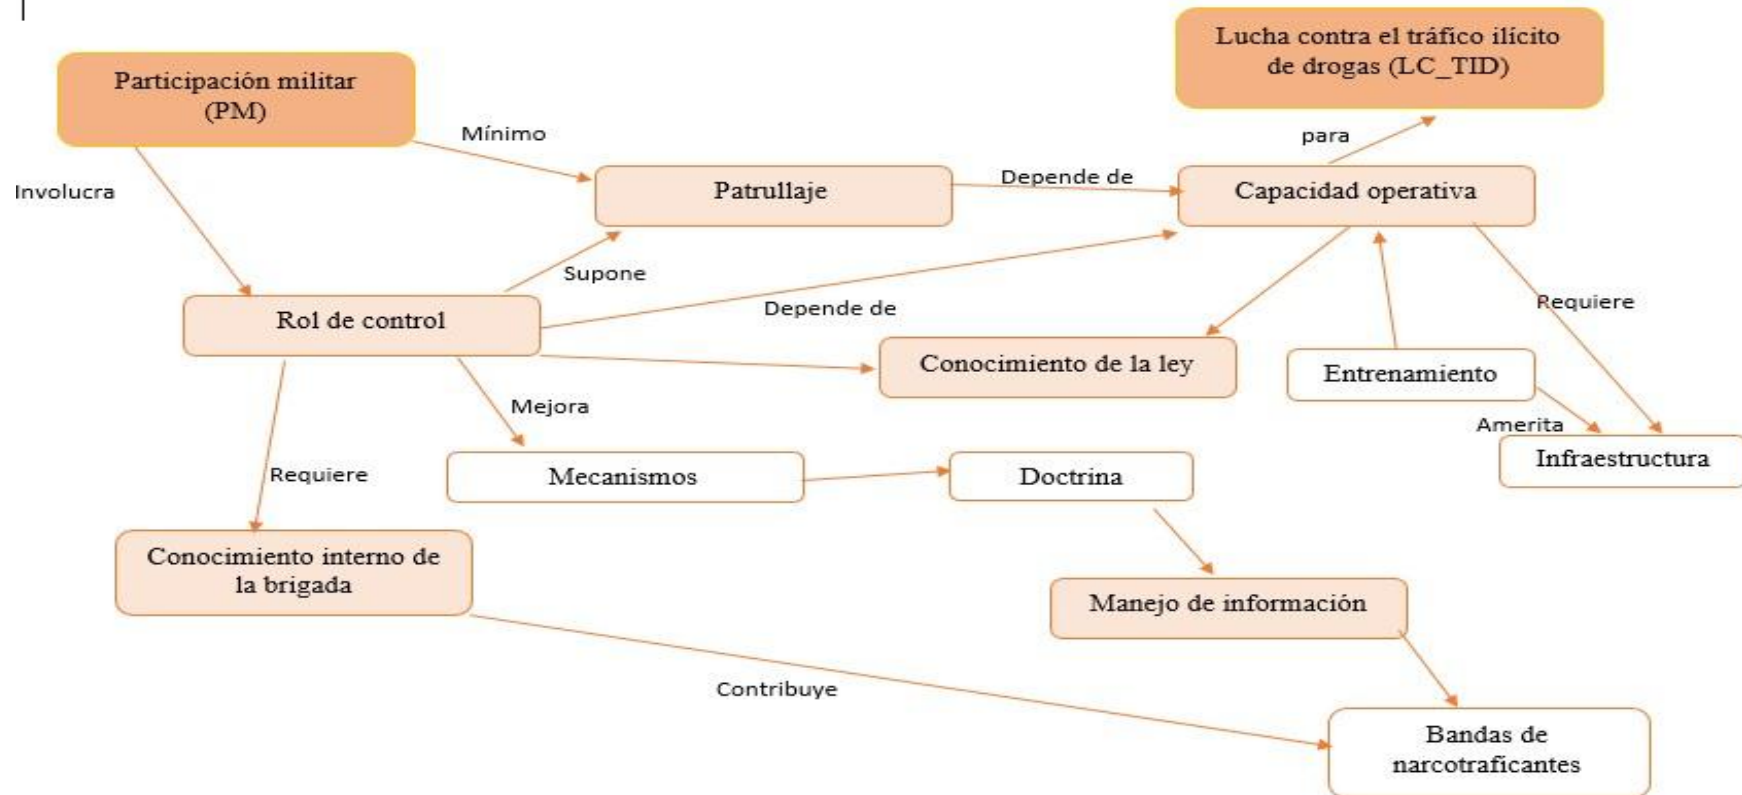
Participación militar (PM)

Lucha contra el tráfico ilícito de drogas (LC_TID)

Mínimo

para

Involucra

Patrullaje

Depende de

Capacidad operativa

Supone

Requiere

Rol de control

Depende de

Conocimiento de la ley

Entrenamiento

Mejora

Amerita

Infraestructura

Requiere

Mecanismos

Doctrina

Conocimiento interno de la brigada

Manejo de información

Contribuye

Bandas de narcotraficantes